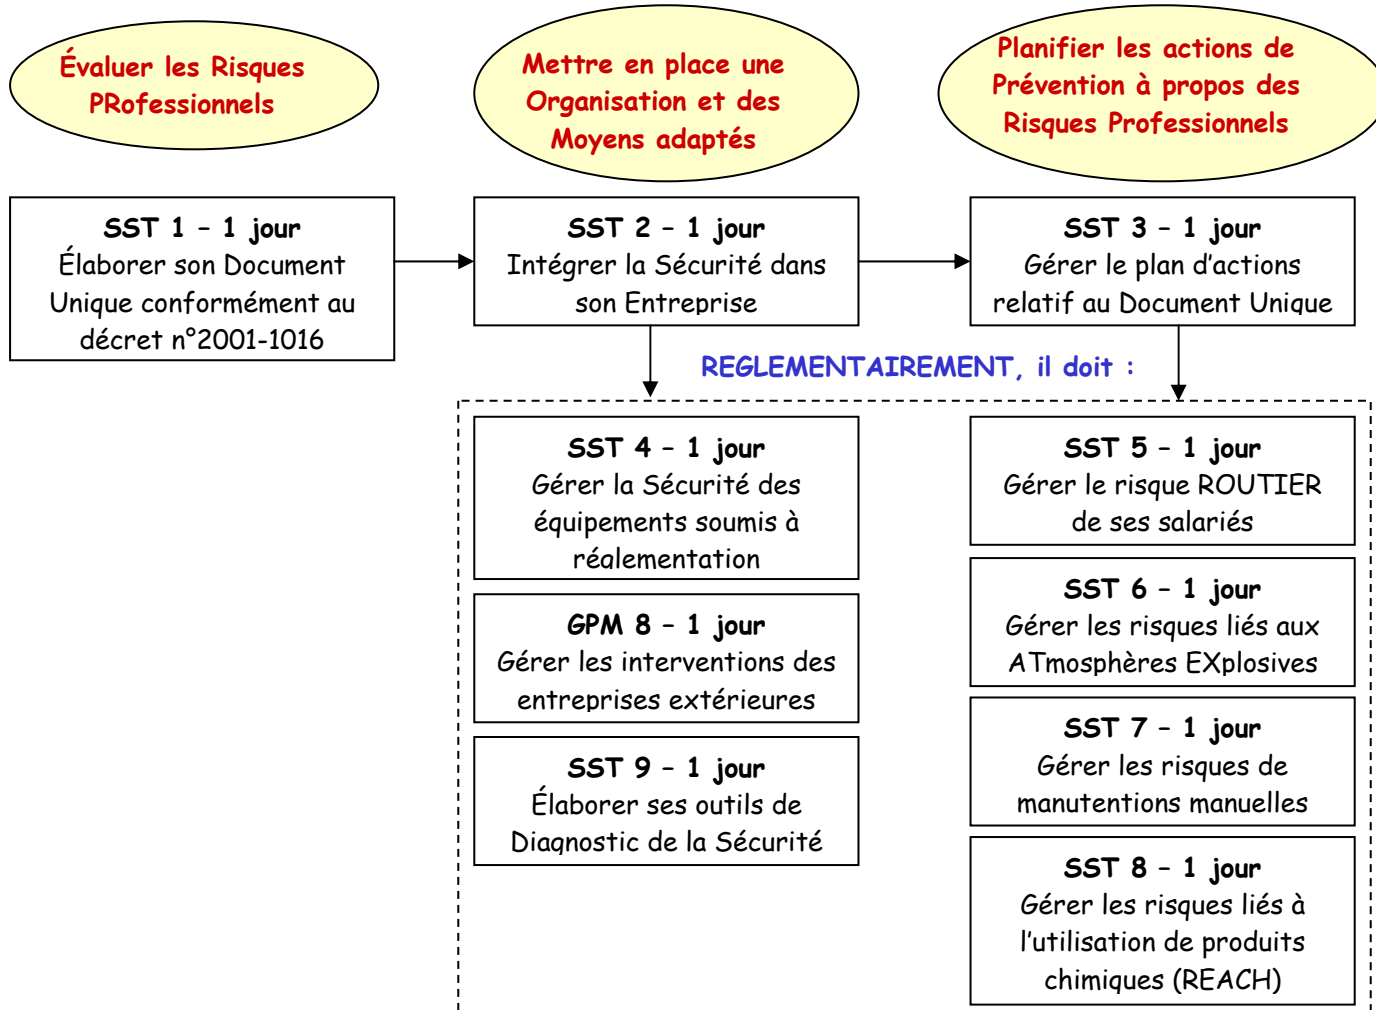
Évaluer les Risques PRofessionnels

Mettre en place une Organisation et des Moyens adaptés

Planifier les actions de Prévention à propos des Risques Professionnels

**SST 1 – 1 jour**
Élaborer son Document Unique conformément au décret n°2001-1016

**SST 2 – 1 jour**
Intégrer la Sécurité dans son Entreprise

**SST 3 – 1 jour**
Gérer le plan d'actions relatif au Document Unique

REGLEMENTAIREMENT, il doit :

**SST 4 – 1 jour**
Gérer la Sécurité des équipements soumis à réglementation

**GPM 8 – 1 jour**
Gérer les interventions des entreprises extérieures

**SST 9 – 1 jour**
Élaborer ses outils de Diagnostic de la Sécurité

**SST 5 – 1 jour**
Gérer le risque ROUTIER de ses salariés

**SST 6 – 1 jour**
Gérer les risques liés aux ATmosphères EXplosives

**SST 7 – 1 jour**
Gérer les risques de manutentions manuelles

**SST 8 – 1 jour**
Gérer les risques liés à l'utilisation de produits chimiques (REACH)